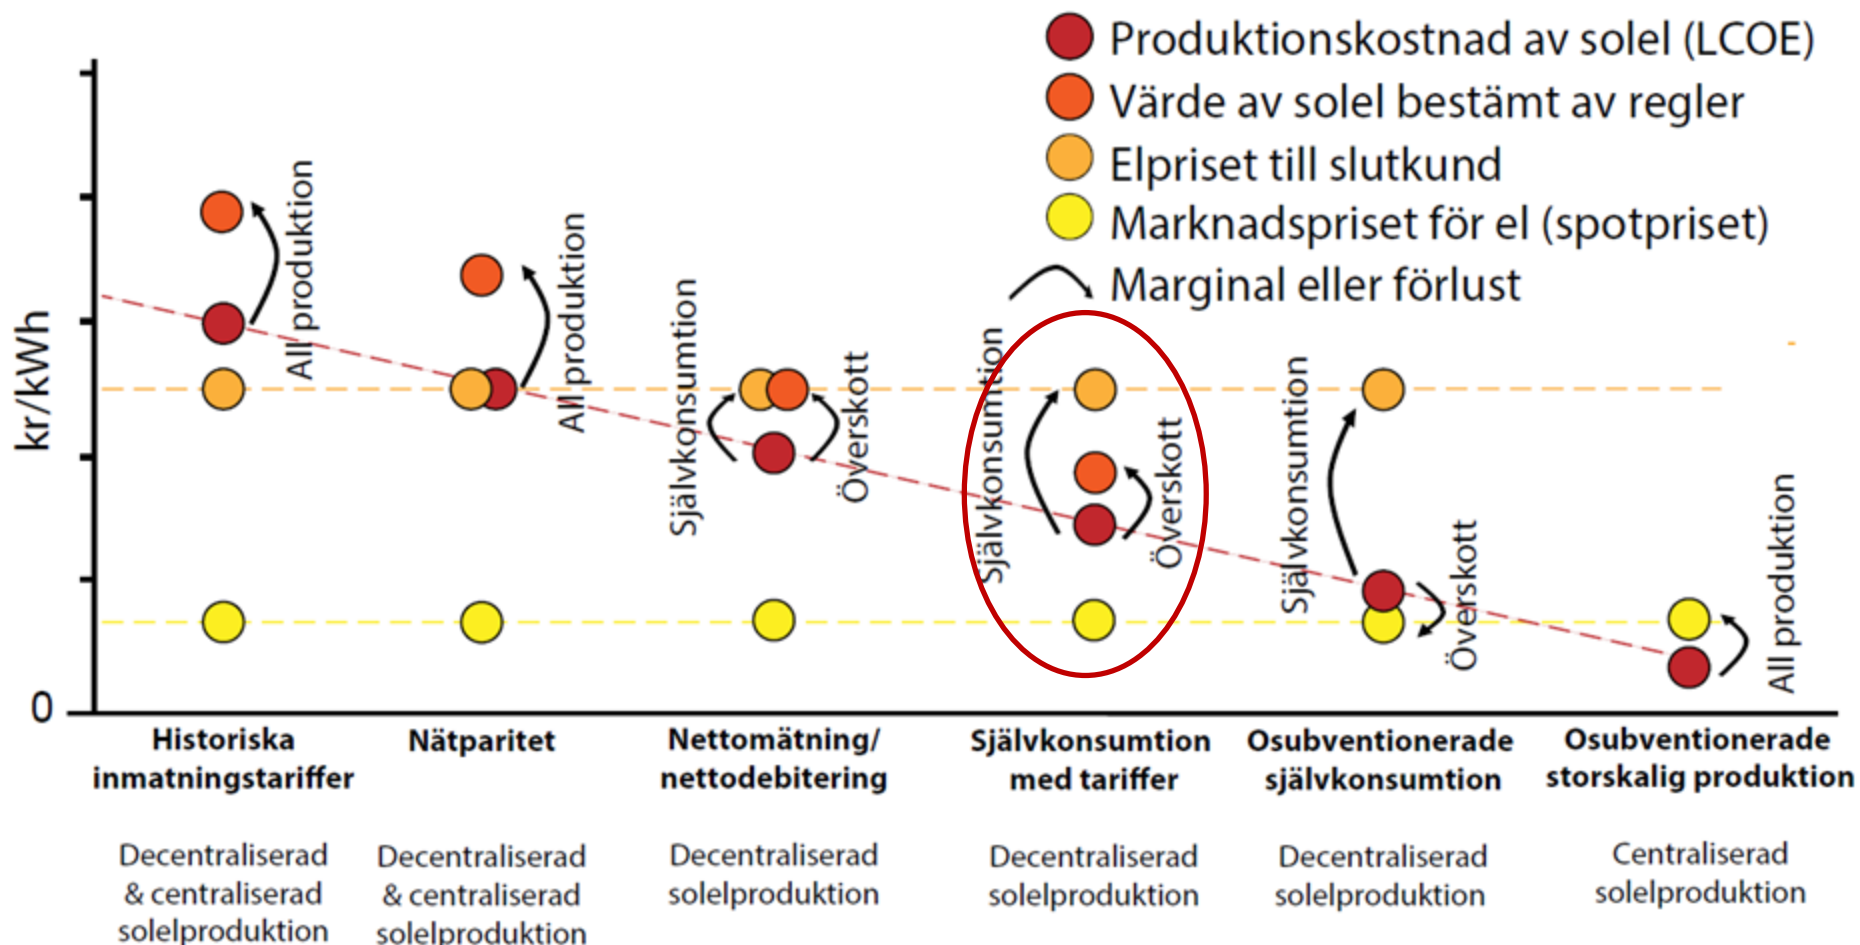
Produktionskostnad av solel (LCOE)
Värde av solel bestämt av regler
Elpriset till slutkund
Marknadspriset för el (spotpriset)
Marginal eller förlust

kr/kWh

0

All produktion

All produktion

Självkonsumtion

Överskott

Självkonsumtion

Överskott

Självkonsumtion

Överskott

All produktion

Historiska inmatningstariffer

Decentraliserad & centraliserad solelproduktion

Nätparitet

Decentraliserad & centraliserad solelproduktion

Nettomätning/ nettodebitering

Decentraliserad solelproduktion

Självkonsumtion med tariffer

Decentraliserad solelproduktion

Osubventionerade självkonsumtion

Decentraliserad solelproduktion

Osubventionerade storskalig produktion

Centraliserad solelproduktion